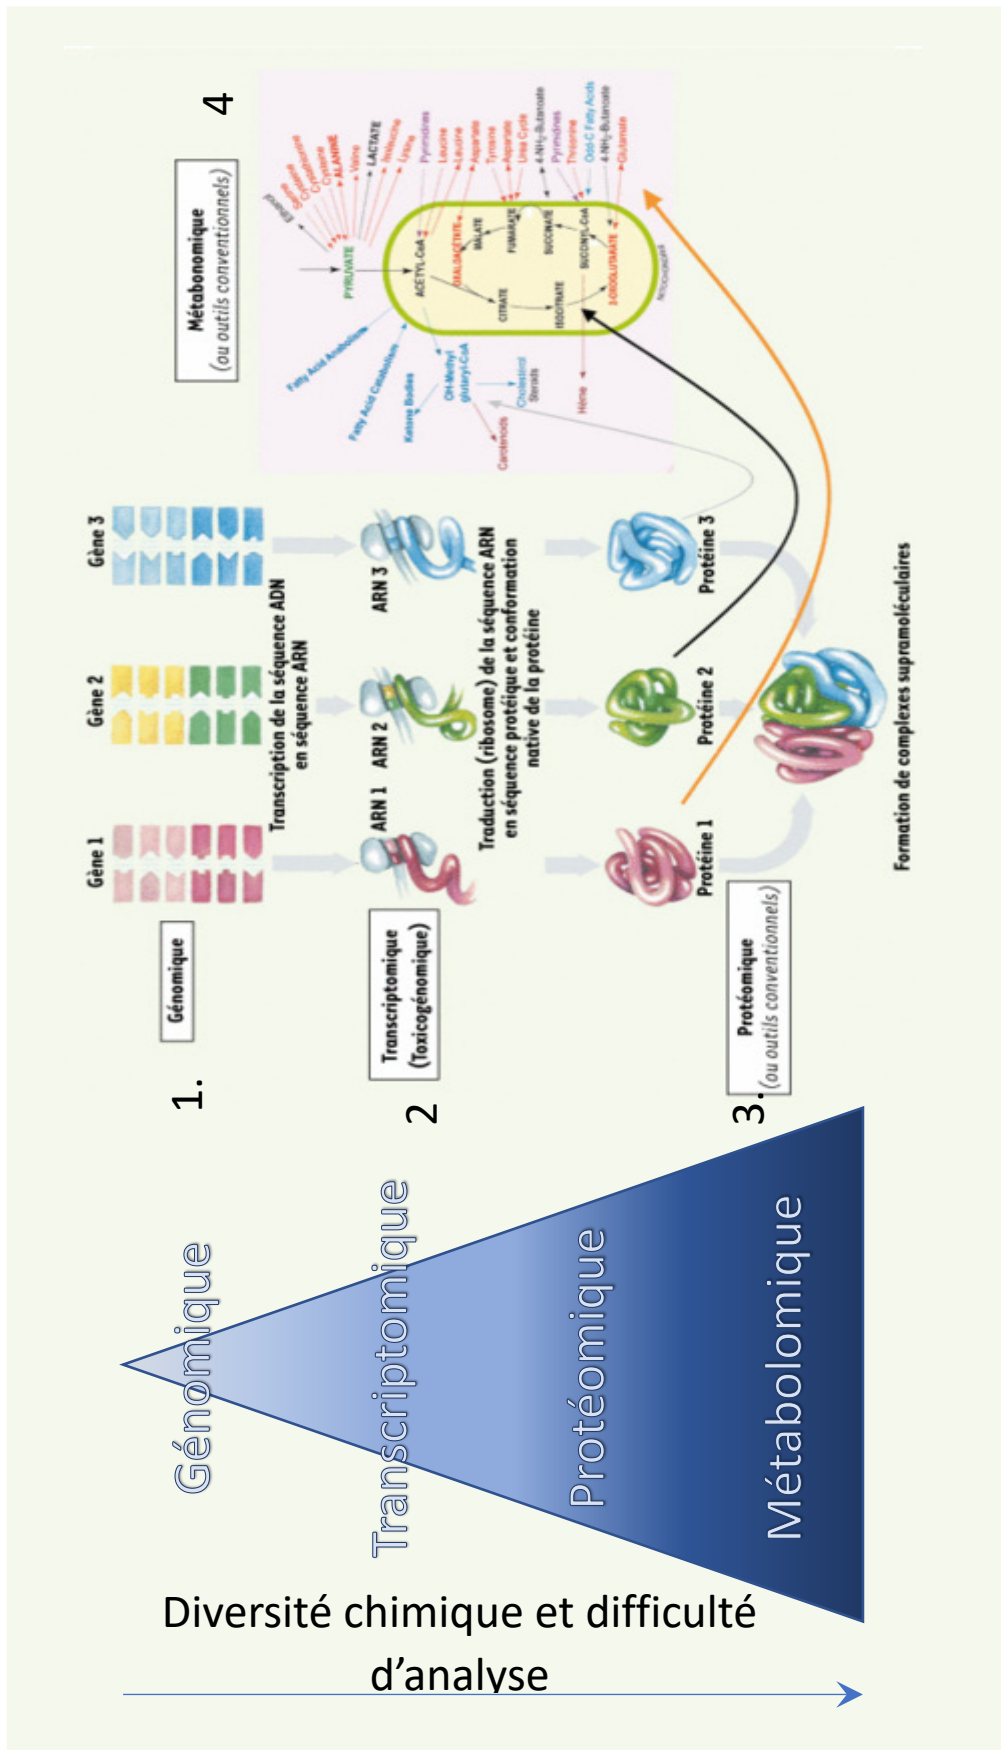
Métabonomique
(ou outils conventionnels)

4

Gène 1

Gène 2

Gène 3

1.

Génomique

Transcription de la séquence ADN en séquence ARN

2

Transcriptomique
(Toxicogénomique)

ARN 1

ARN 2

ARN 3

Traduction (ribosome) de la séquence ARN en séquence protéique et conformation native de la protéine

Protéine 1

Protéine 2

Protéine 3

3.

Protéomique
(ou outils conventionnels)

Formation de complexes supramoléculaires

PYRUVATE

ACETYL-CoA

OXALOACETATE

MALATE

FUMARATE

SUCCINATE

SUCCINYL-CoA

2-OXOGLUTARATE

ISOCITRATE

CITRATE

LACTATE

ALANINE

Fatty Acid Anabolism

Fatty Acid Catabolism

Ketone Bodies

OH-Methyl glutaryl-CoA

Cholesterol Steroids

Carotenoids

Heme

Glutamate

Génomique

Transcriptomique

Protéomique

Métabolomique

Diversité chimique et difficulté d’analyse